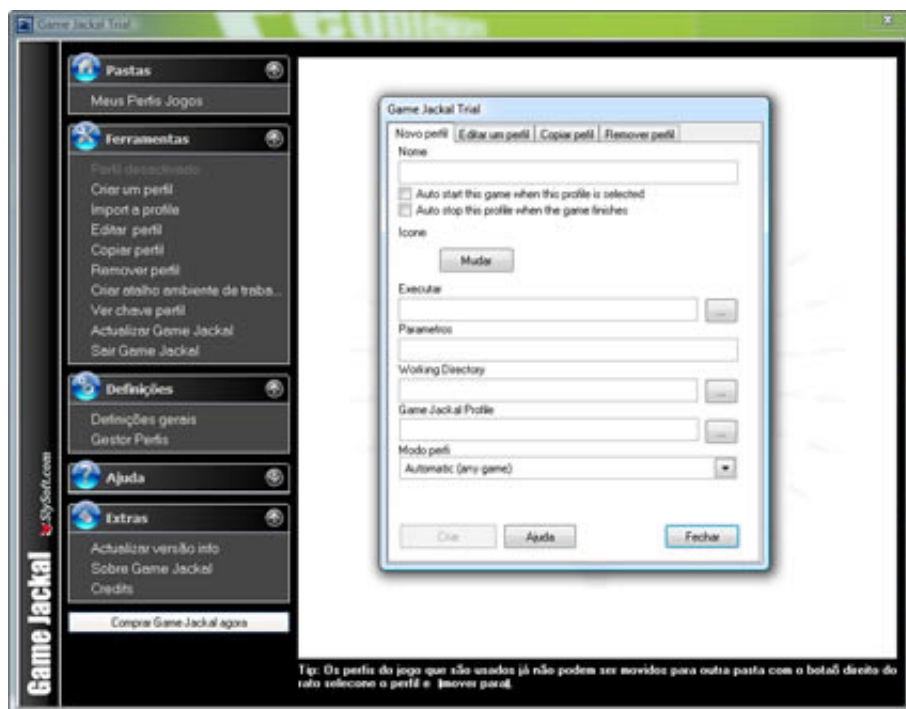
Game Jackal Trial

Pastas
Meus Perfis Jogos

Ferramentas
Perfil desactivado
Criar um perfil
Import a profile
Editar perfil
Copiar perfil
Remover perfil
Criar atalho ambiente de traba...
Ver chave perfil
Actualizar Game Jackal
Sair Game Jackal

Definições
Definições gerais
Gestor Perfis

Ajuda

Extras
Actualizar versão info
Sobre Game Jackal
Credits

Comprar Game Jackal agora

SlySoft.com
Game Jackal

Game Jackal Trial
Novo perfil | Editar um perfil | Copiar perfil | Remover perfil
Nome
Auto start this game when this profile is selected
Auto stop this profile when the game finishes
Icone
Mudar
Executar
...
Parametros
Working Directory
...
Game Jackal Profile
...
Modo perfil
Automatic (any game)
Criar
Ajuda
Fechar

Tip: Os perfis do jogo que são usados já não podem ser movidos para outra pasta com o botaõ direito do rato selecione o perfil e [mover para].